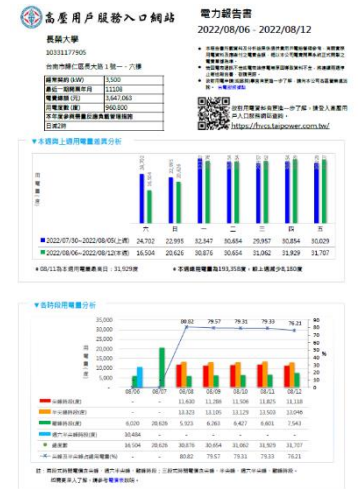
高壓用戶服務入口網站

電力報告書
2022/08/06 - 2022/08/12

長榮大學
10331177905
台南市歸仁區長大路１號－．六樓

| 契約容量(kW) | 3,500 |
|---|---|
| 最近一期電費(元) | 11108 |
| 最近一期電費(元) | 3,647,063 |
| 用電度數(度) | 960,800 |
| 本年度參與需量反應負載管理措施 | |
| 日減2時 | |

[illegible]

掃描QR Code登錄高壓用戶服務入口網站
https://hvcs.taipower.com.tw/

▼本週與上週用電量差異分析

用電度數

| | 六 | 日 | 一 | 二 | 三 | 四 | 五 |
|---|---|---|---|---|---|---|---|
| 2022/07/30~2022/08/05(上週) | 24,702 | 22,995 | 32,547 | 30,654 | 29,957 | 30,854 | 30,029 |
| 2022/08/06~2022/08/12(本週) | 16,504 | 20,626 | 30,876 | 30,654 | 31,062 | 31,929 | 31,707 |

◆08/11為本週用電最高日：31,929度
◆本週總用電量為193,358度，較上週減少8,180度

▼各時段用電量分析

| | 08/06 | 08/07 | 08/08 | 08/09 | 08/10 | 08/11 | 08/12 |
|---|---|---|---|---|---|---|---|
| 尖峰時段(度) | | | 11,630 | 11,286 | 11,506 | 11,825 | 11,118 |
| 半尖峰時段(度) | | | 13,323 | 13,105 | 13,129 | 13,500 | 13,046 |
| 離峰時段(度) | 9,020 | 20,626 | 5,923 | 6,263 | 6,427 | 6,601 | 7,543 |
| 週六半尖峰時段(度) | 30,484 | | | | | | |
| 總度數 | 16,504 | 20,626 | 30,876 | 30,654 | 31,062 | 31,929 | 31,707 |
| 尖峰半尖峰用電占比(%) | | | 80.82 | 79.57 | 79.31 | 79.33 | 76.21 |

註：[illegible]